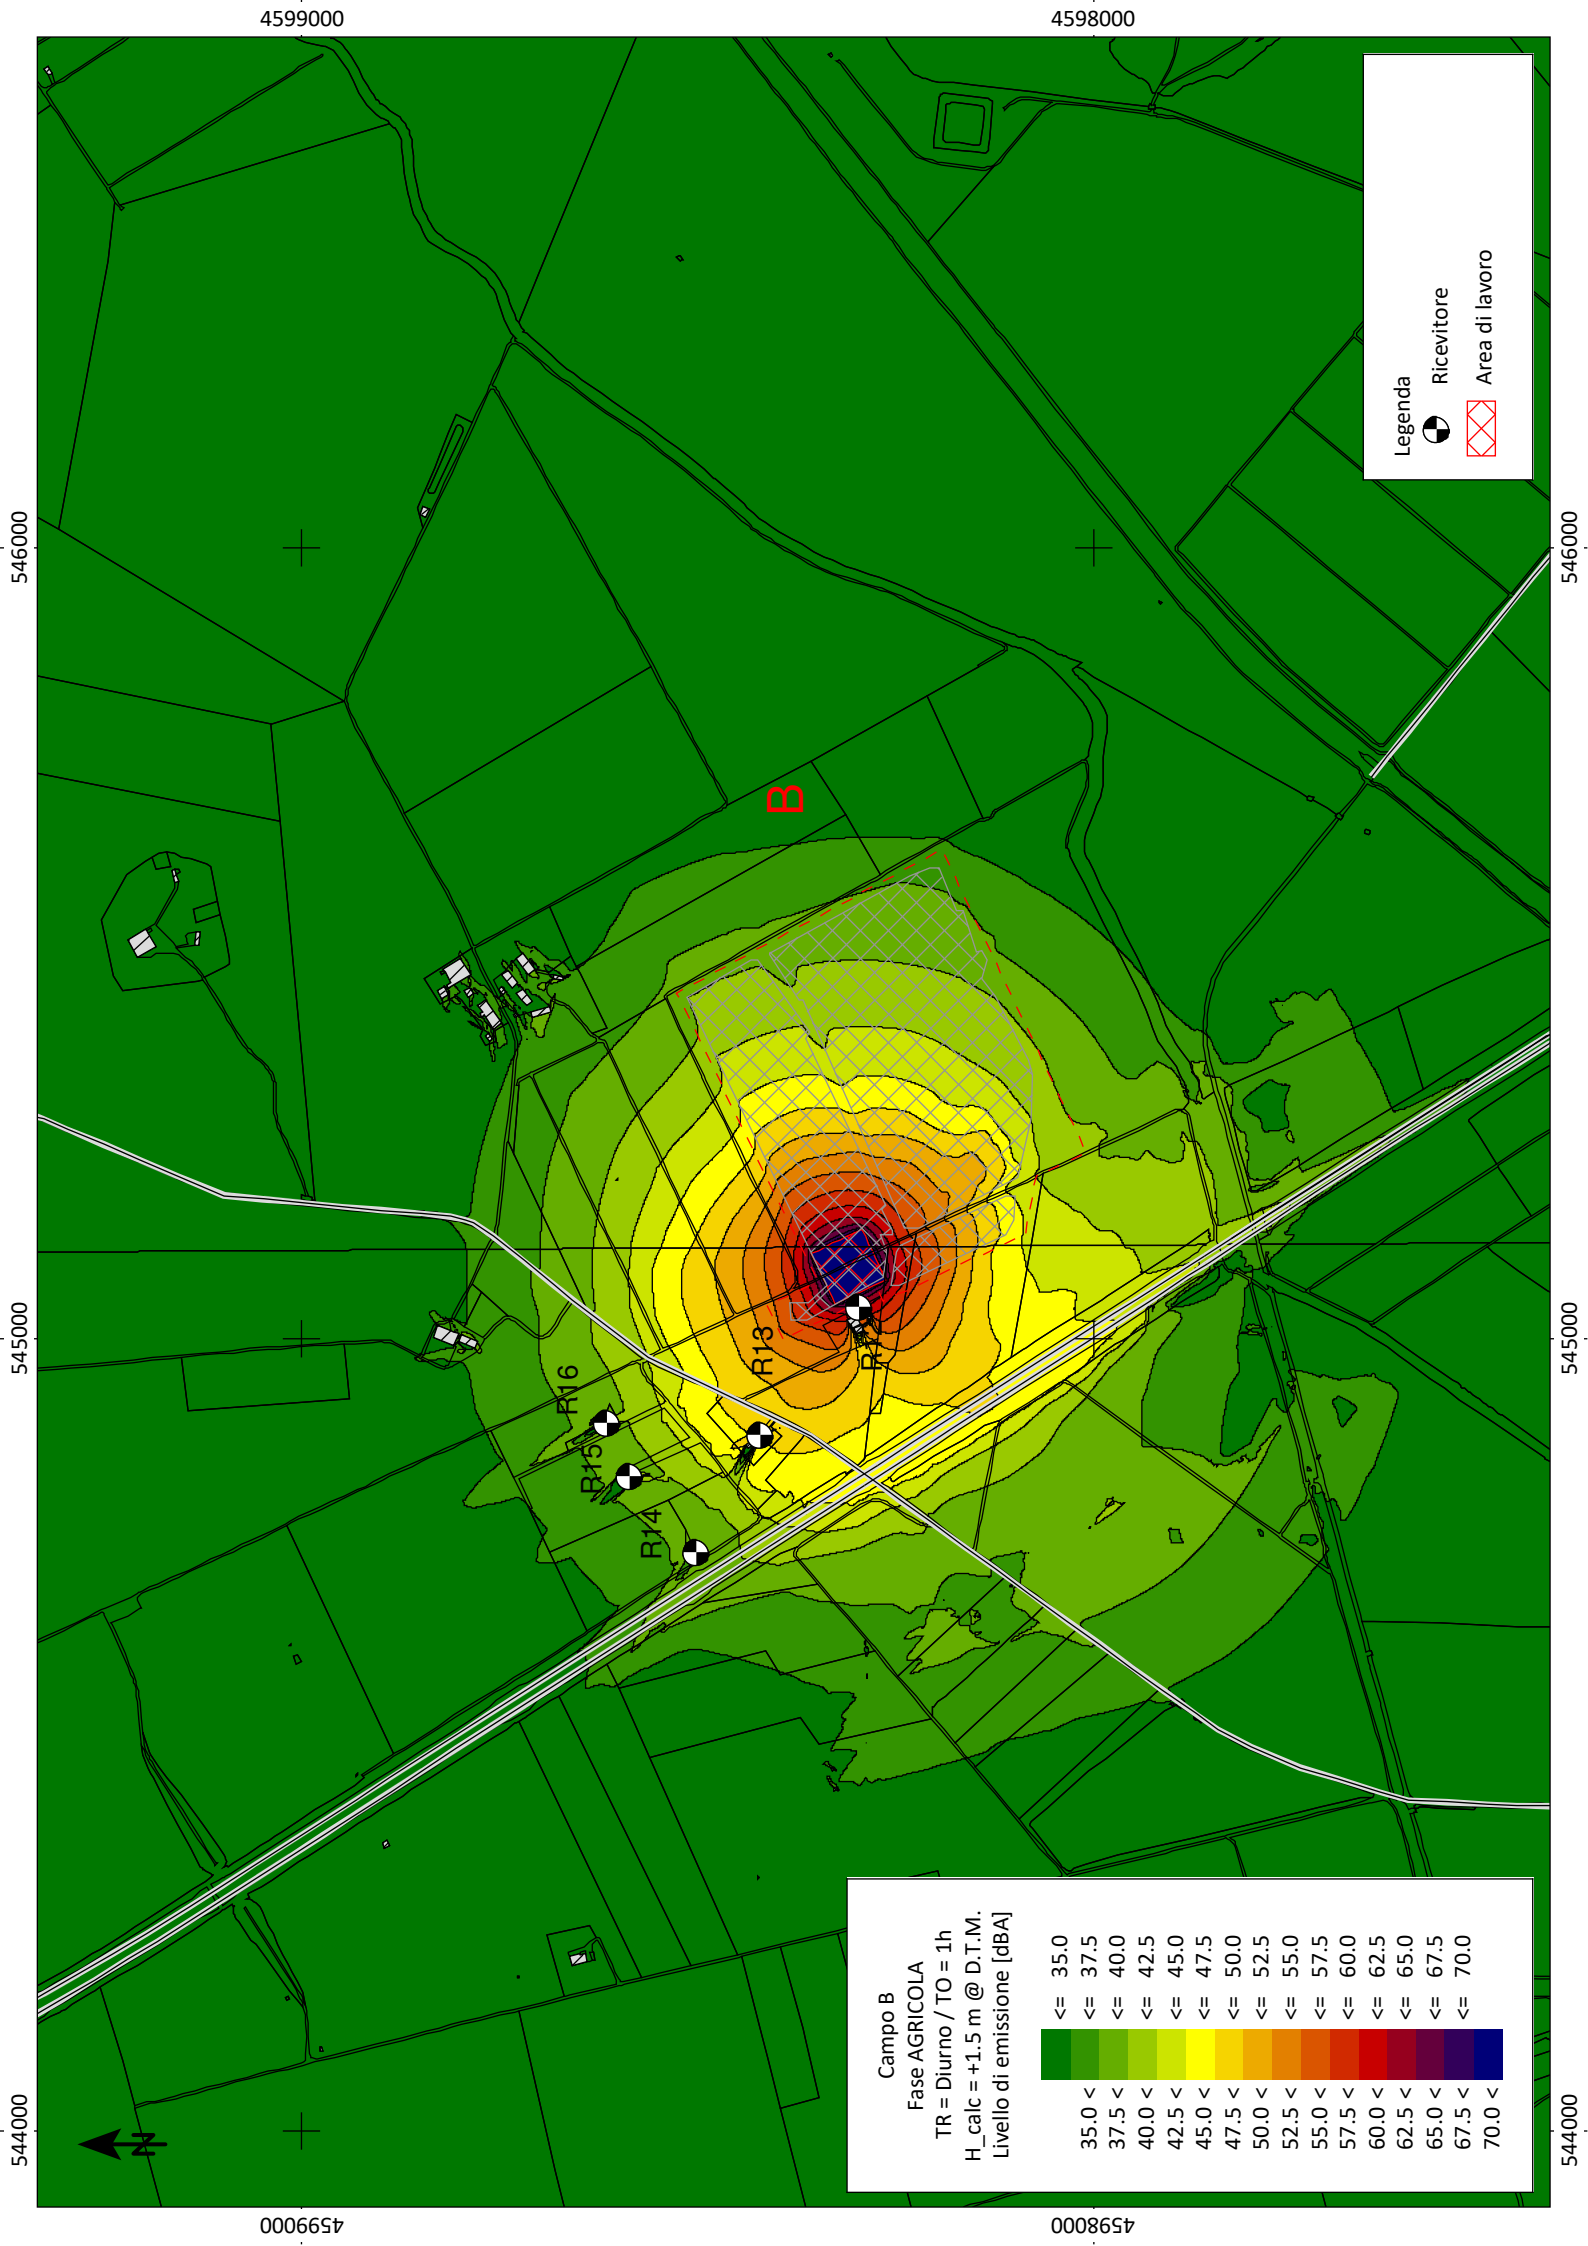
4599000

4598000

546000

545000

544000

546000

545000

544000

4599000

4598000

Legenda

Ricevitore

Area di lavoro

B

R16

R15

R14

R13

R1

N

Campo B
Fase AGRICOLA
TR = Diurno / TO = 1h
H_calc = +1.5 m @ D.T.M.
Livello di emissione [dBA]

| | |
|---|---|
| | <= 35.0 |
| 35.0 < | <= 37.5 |
| 37.5 < | <= 40.0 |
| 40.0 < | <= 42.5 |
| 42.5 < | <= 45.0 |
| 45.0 < | <= 47.5 |
| 47.5 < | <= 50.0 |
| 50.0 < | <= 52.5 |
| 52.5 < | <= 55.0 |
| 55.0 < | <= 57.5 |
| 57.5 < | <= 60.0 |
| 60.0 < | <= 62.5 |
| 62.5 < | <= 65.0 |
| 65.0 < | <= 67.5 |
| 67.5 < | <= 70.0 |
| 70.0 < | |